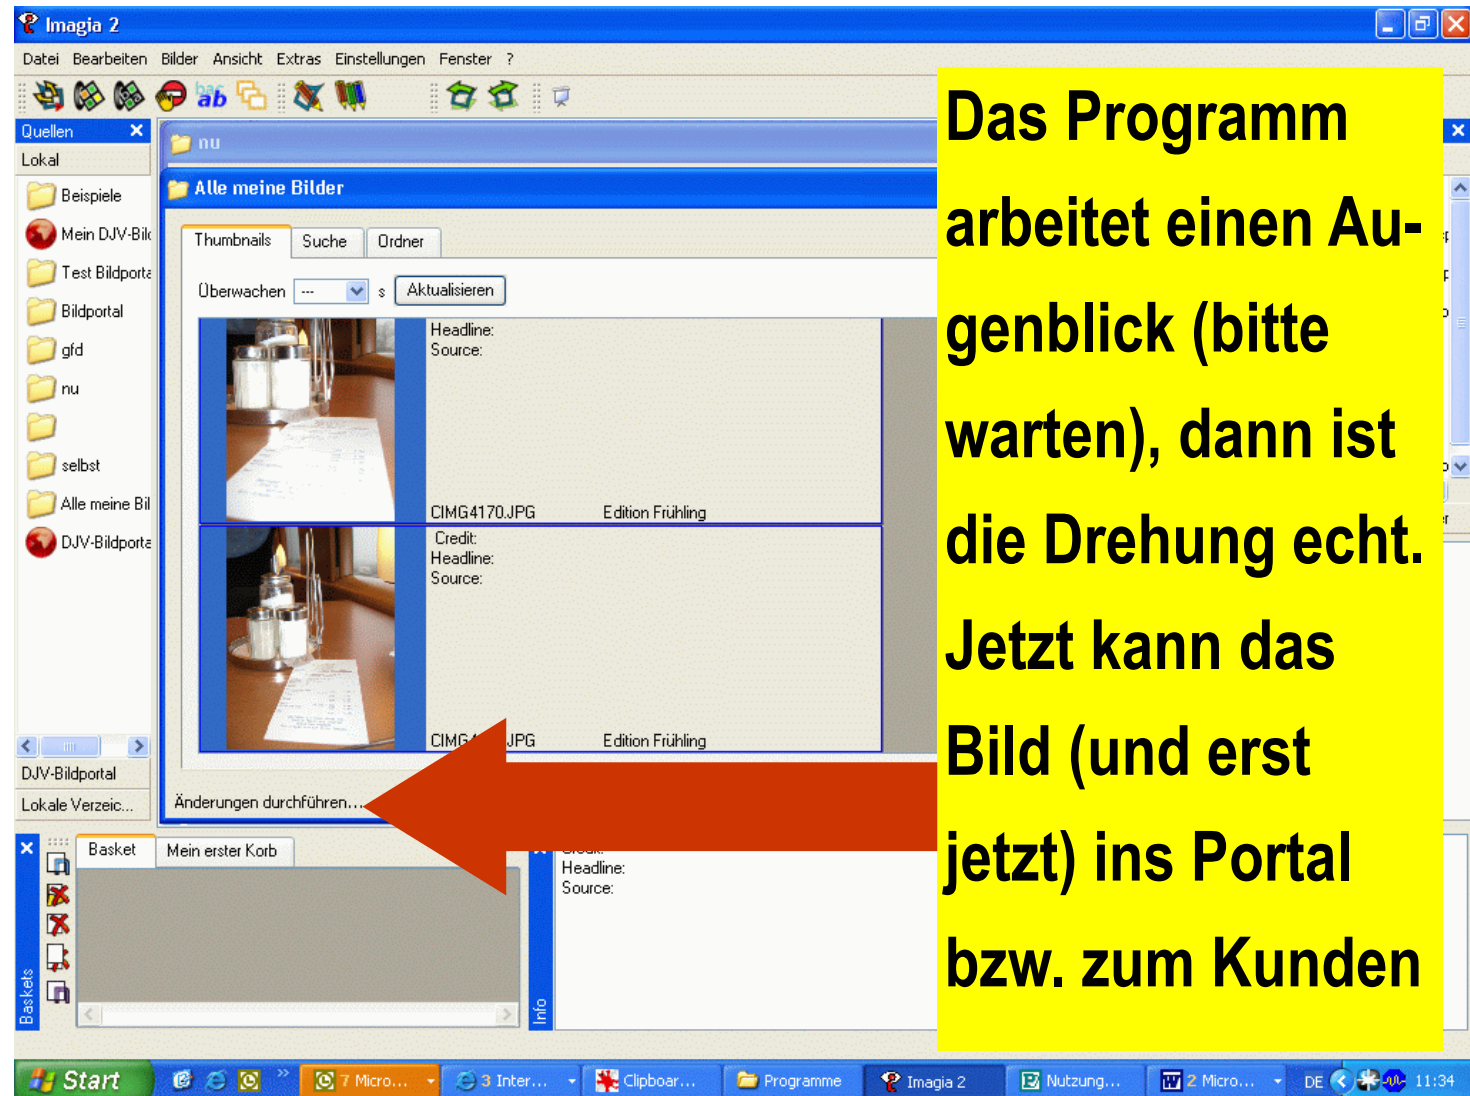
Imagia 2

Datei Bearbeiten Bilder Ansicht Extras Einstellungen Fenster ?

Quellen
Lokal
Beispiele
Mein DJV-Bild
Test Bildporta
Bildportal
gfd
nu
selbst
Alle meine Bil
DJV-Bildporta
DJV-Bildportal
Lokale Verzeic...

nu
Alle meine Bilder
Thumbnails Suche Ordner
Überwachen --- s Aktualisieren

Headline:
Source:
CIMG4170.JPG Edition Frühling

Credit:
Headline:
Source:
CIMG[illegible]JPG Edition Frühling

Änderungen durchführen...

Baskets
Basket Mein erster Korb

Headline:
Source:
Info

Das Programm arbeitet einen Augenblick (bitte warten), dann ist die Drehung echt. Jetzt kann das Bild (und erst jetzt) ins Portal bzw. zum Kunden

Start 7 Micro... 3 Inter... Clipboar... Programme Imagia 2 Nutzung... 2 Micro... DE 11:34